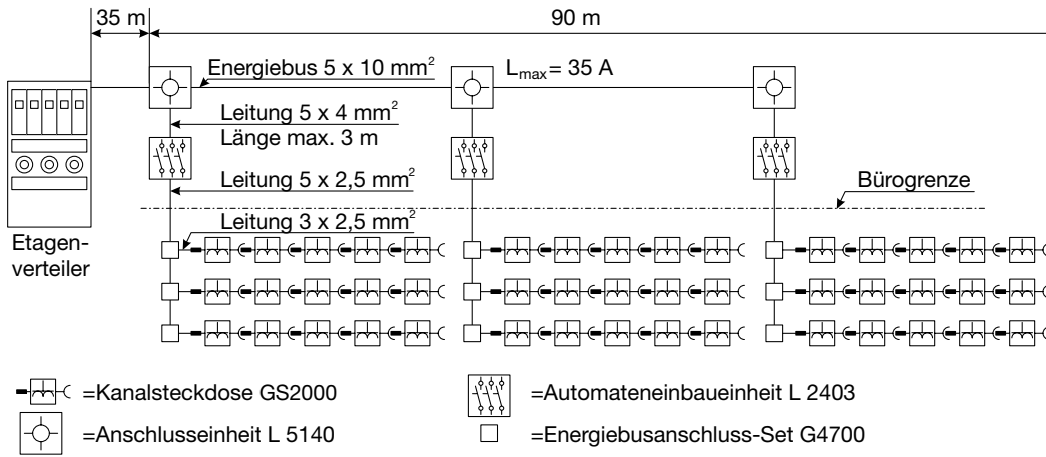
35 m

90 m

Energiebus 5 x 10 mm$^2$

$L_{max}$= 35 A

Leitung 5 x 4 mm$^2$

Länge max. 3 m

Leitung 5 x 2,5 mm$^2$

Bürogrenze

Leitung 3 x 2,5 mm$^2$

Etagenverteiler

=Kanalsteckdose GS2000

=Automateneinbaueinheit L 2403

=Anschlusseinheit L 5140

=Energiebusanschluss-Set G4700